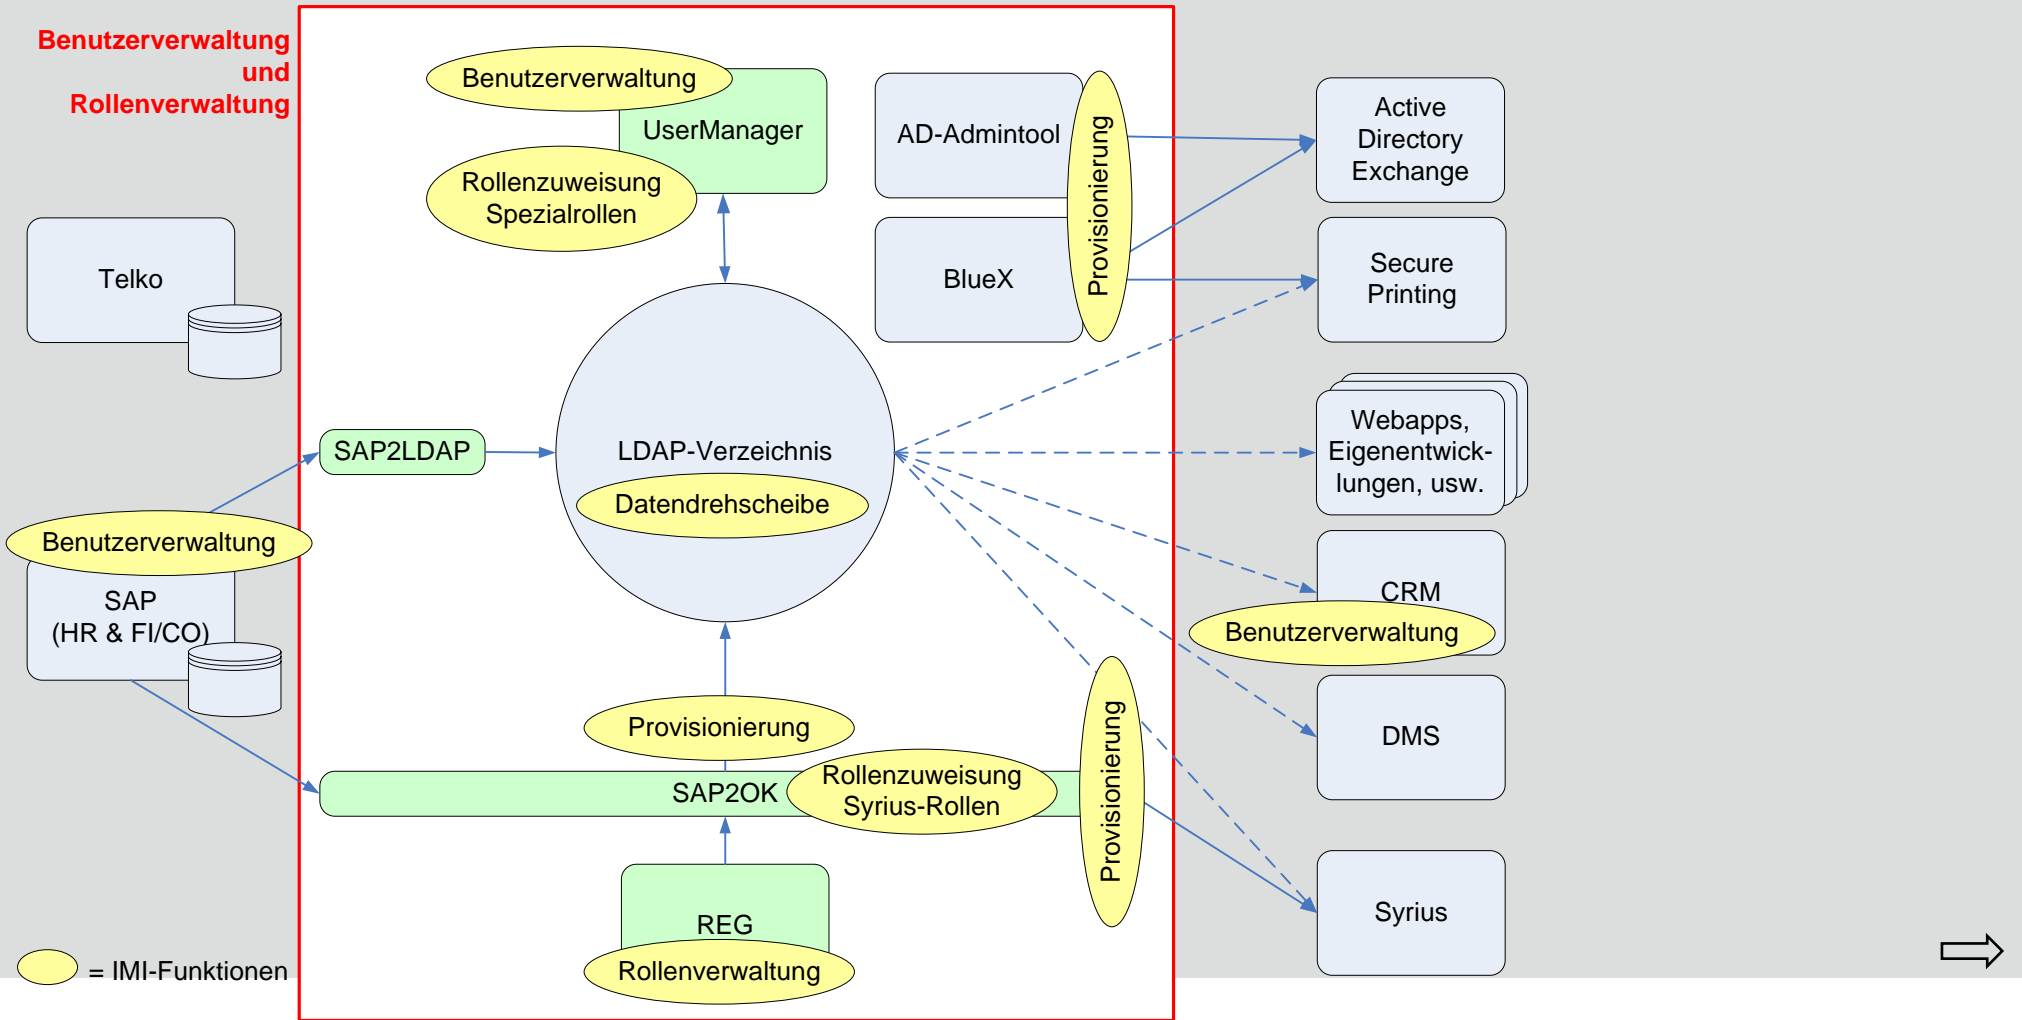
Benutzerverwaltung und Rollenverwaltung

Benutzerverwaltung

UserManager

Rollenzuweisung Spezialrollen

AD-Admintool

BlueX

Provisionierung

Active Directory Exchange

Secure Printing

Telko

SAP2LDAP

LDAP-Verzeichnis

Datendrehscheibe

Webapps, Eigenentwicklungen, usw.

Benutzerverwaltung

SAP (HR & FI/CO)

CRM

Benutzerverwaltung

DMS

Provisionierung

SAP2OK

Rollenzuweisung Syrius-Rollen

Provisionierung

Syrius

REG

Rollenverwaltung

= IMI-Funktionen